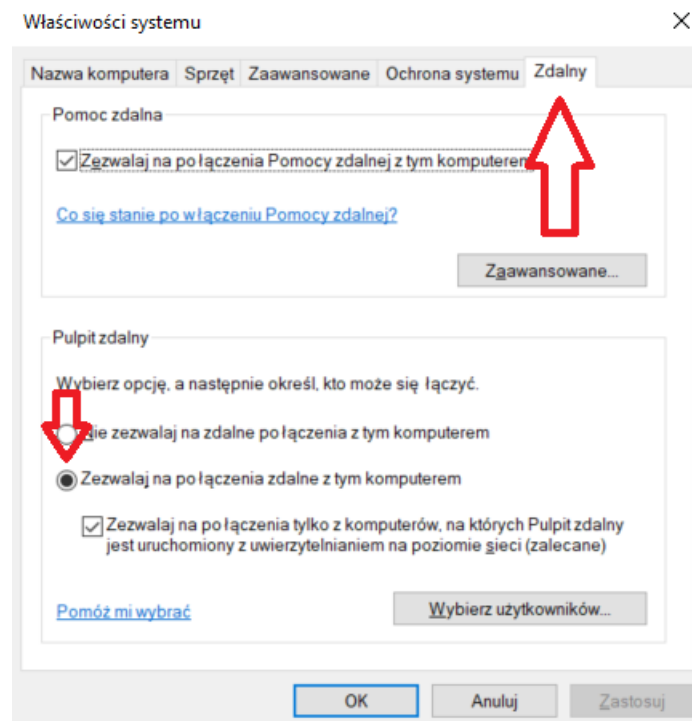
Właściwości systemu

Nazwa komputera | Sprzęt | Zaawansowane | Ochrona systemu | Zdalny

Pomoc zdalna

Zezwalaj na połączenia Pomocy zdalnej z tym komputerem

Co się stanie po włączeniu Pomocy zdalnej?

Zaawansowane...

Pulpit zdalny

Wybierz opcję, a następnie określ, kto może się łączyć.

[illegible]ie zezwalaj na zdalne połączenia z tym komputerem

Zezwalaj na połączenia zdalne z tym komputerem

Zezwalaj na połączenia tylko z komputerów, na których Pulpit zdalny jest uruchomiony z uwierzytelnianiem na poziomie sieci (zalecane)

Pomóż mi wybrać

Wybierz użytkowników...

OK

Anuluj

Zastosuj